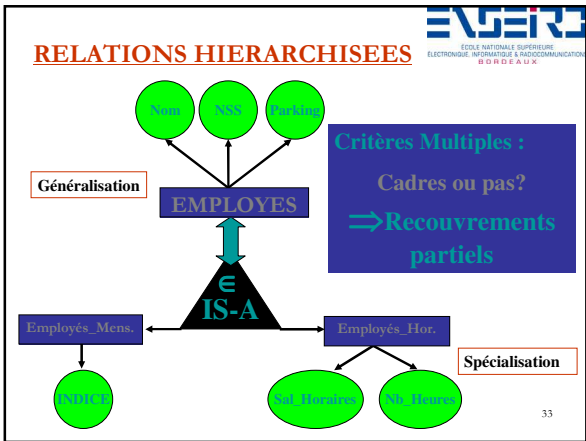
RELATIONS HIERARCHISEES

ENSEIRB
ÉCOLE NATIONALE SUPÉRIEURE ÉLECTRONIQUE, INFORMATIQUE & RADIOCOMMUNICATIONS BORDEAUX

Nom
NSS
Parking

Critères Multiples :
Cadres ou pas?
$\Rightarrow$Recouvrements partiels

Généralisation
EMPLOYES

$\in$
IS-A

Employés_Mens.
Employés_Hor.

Spécialisation

INDICE
Sal_Horaires
Nb_Heures

33